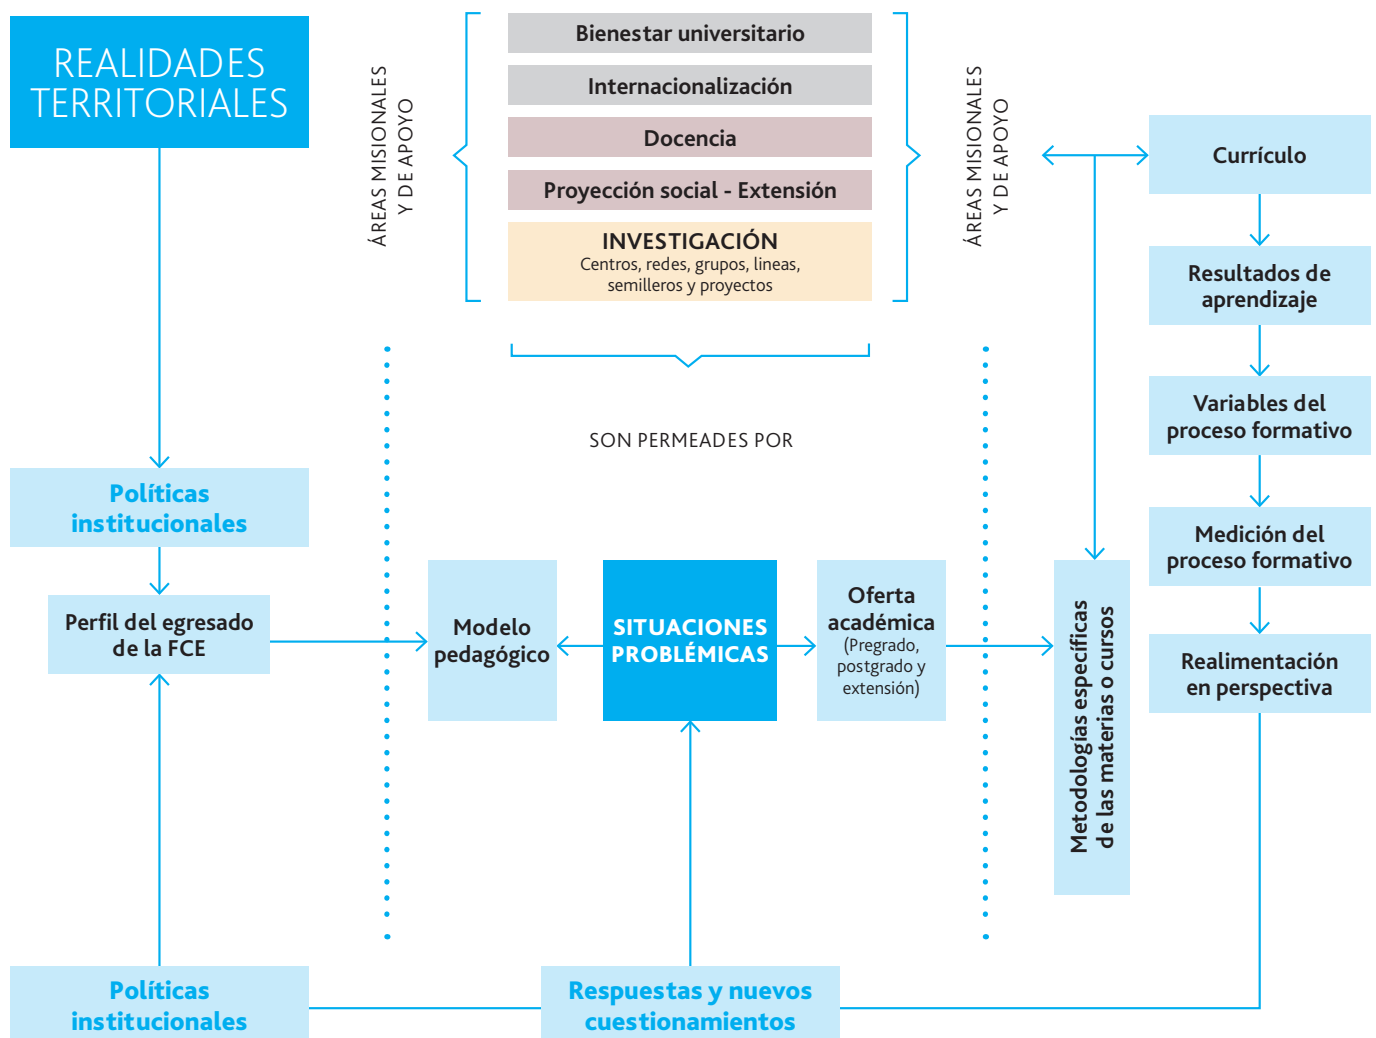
REALIDADES TERRITORIALES

ÁREAS MISIONALES Y DE APOYO

Bienestar universitario

Internacionalización

Docencia

Proyección social - Extensión

INVESTIGACIÓN
Centros, redes, grupos, lineas, semilleros y proyectos

ÁREAS MISIONALES Y DE APOYO

Currículo

Resultados de aprendizaje

Variables del proceso formativo

Medición del proceso formativo

Realimentación en perspectiva

SON PERMEADES POR

Políticas institucionales

Perfil del egresado de la FCE

Modelo pedagógico

SITUACIONES PROBLÉMICAS

Oferta académica (Pregrado, postgrado y extensión)

Metodologías específicas de las materias o cursos

Políticas institucionales

Respuestas y nuevos cuestionamientos